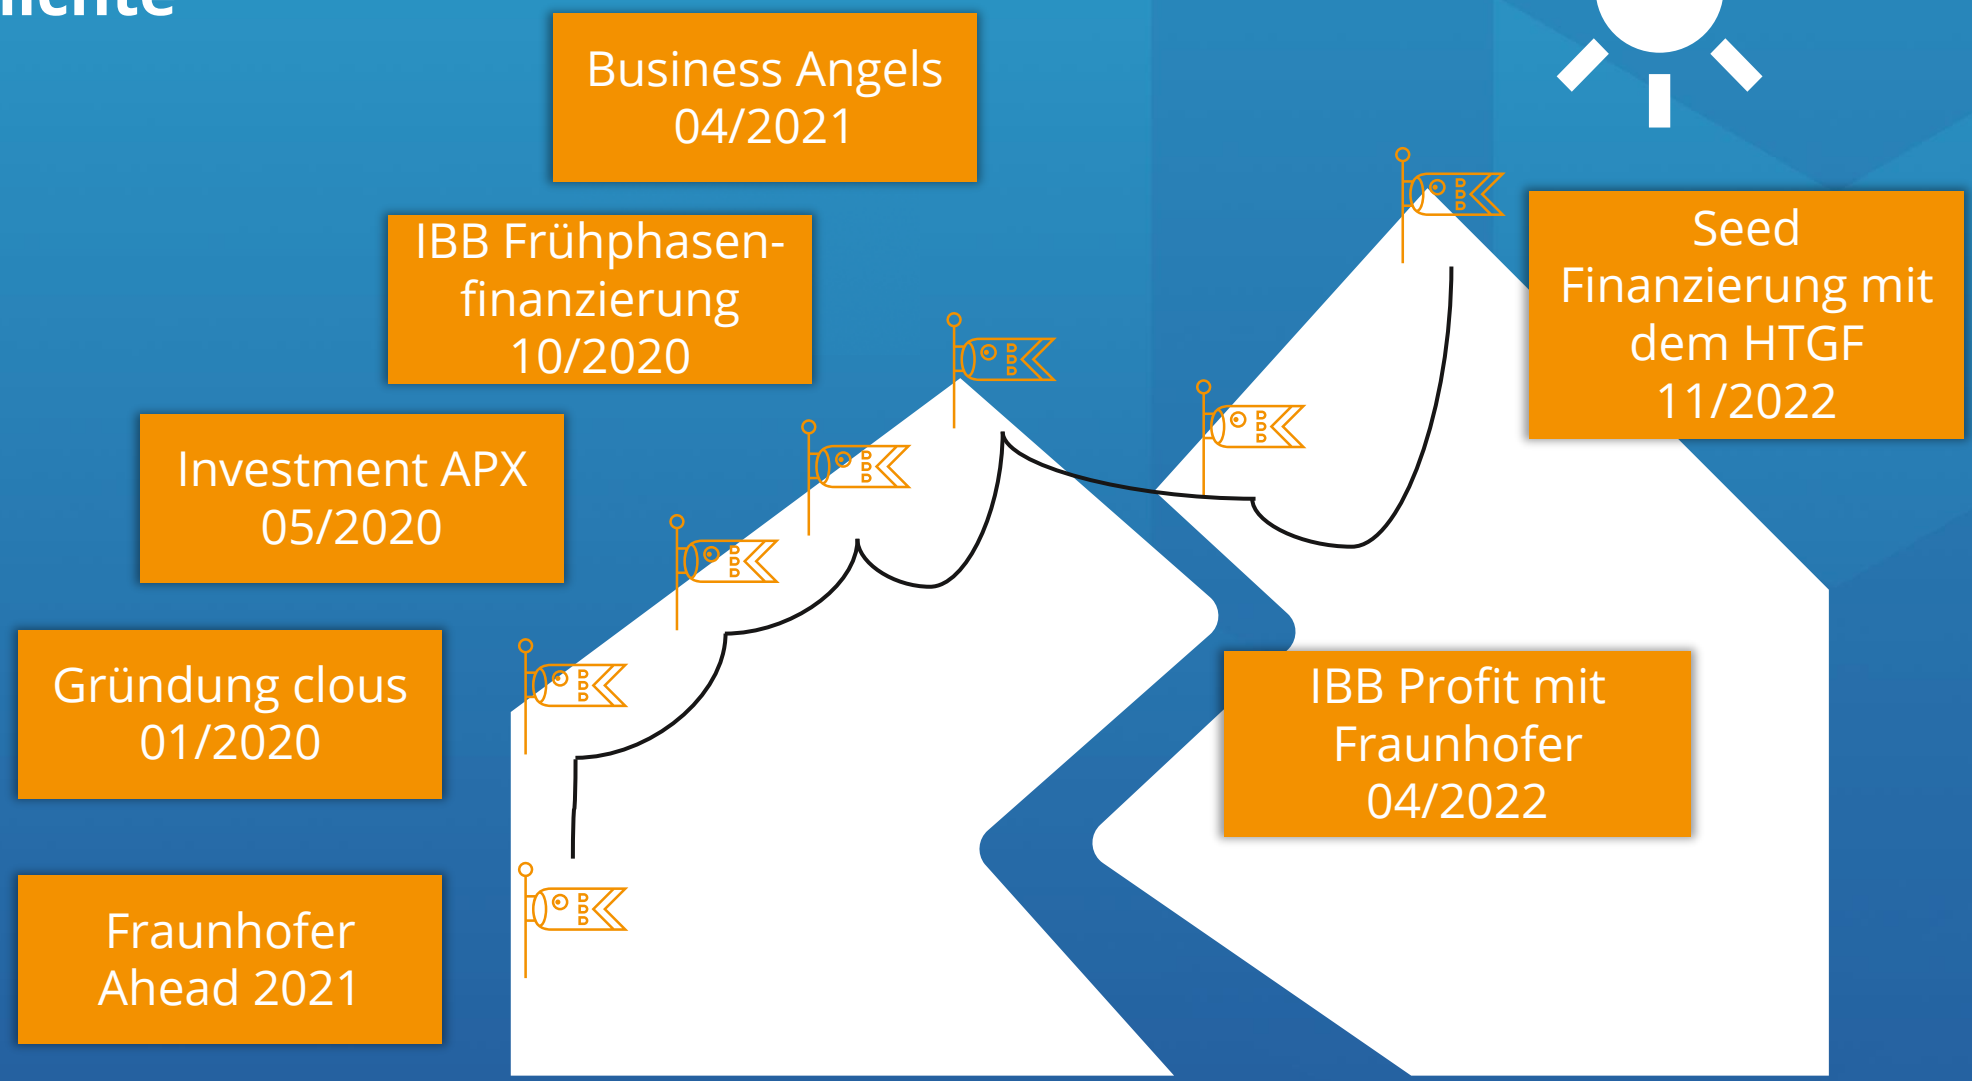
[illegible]

Business Angels 04/2021

IBB Frühphasenfinanzierung 10/2020

Investment APX 05/2020

Gründung clous 01/2020

Fraunhofer Ahead 2021

Seed Finanzierung mit dem HTGF 11/2022

IBB Profit mit Fraunhofer 04/2022